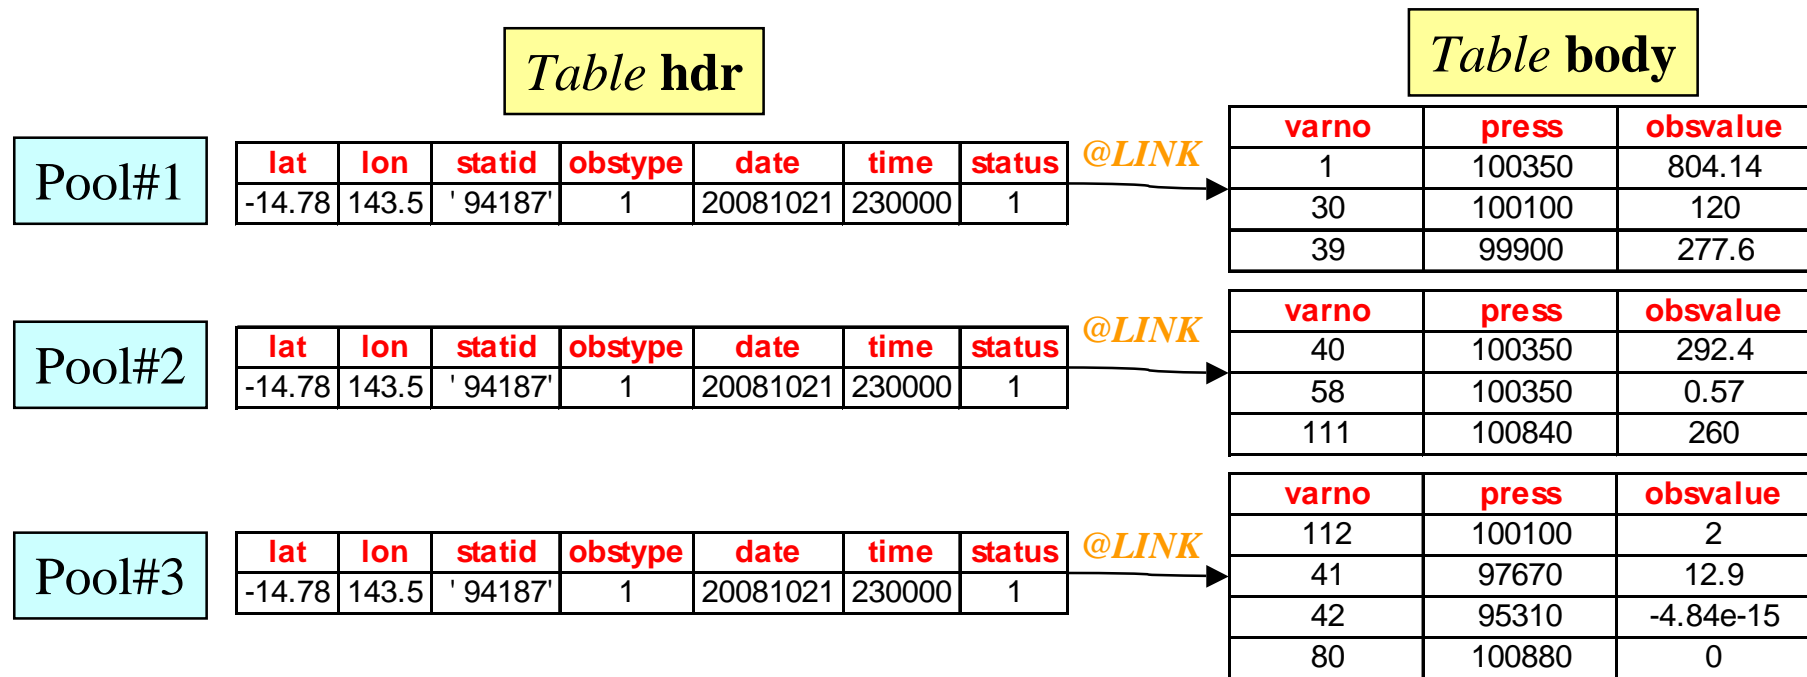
Table hdr

Table body

Pool#1

| lat | lon | statid | obstype | date | time | status |
|---|---|---|---|---|---|---|
| -14.78 | 143.5 | ' 94187' | 1 | 20081021 | 230000 | 1 |

@LINK

| varno | press | obsvalue |
|---|---|---|
| 1 | 100350 | 804.14 |
| 30 | 100100 | 120 |
| 39 | 99900 | 277.6 |

Pool#2

| lat | lon | statid | obstype | date | time | status |
|---|---|---|---|---|---|---|
| -14.78 | 143.5 | ' 94187' | 1 | 20081021 | 230000 | 1 |

@LINK

| varno | press | obsvalue |
|---|---|---|
| 40 | 100350 | 292.4 |
| 58 | 100350 | 0.57 |
| 111 | 100840 | 260 |

Pool#3

| lat | lon | statid | obstype | date | time | status |
|---|---|---|---|---|---|---|
| -14.78 | 143.5 | ' 94187' | 1 | 20081021 | 230000 | 1 |

@LINK

| varno | press | obsvalue |
|---|---|---|
| 112 | 100100 | 2 |
| 41 | 97670 | 12.9 |
| 42 | 95310 | -4.84e-15 |
| 80 | 100880 | 0 |